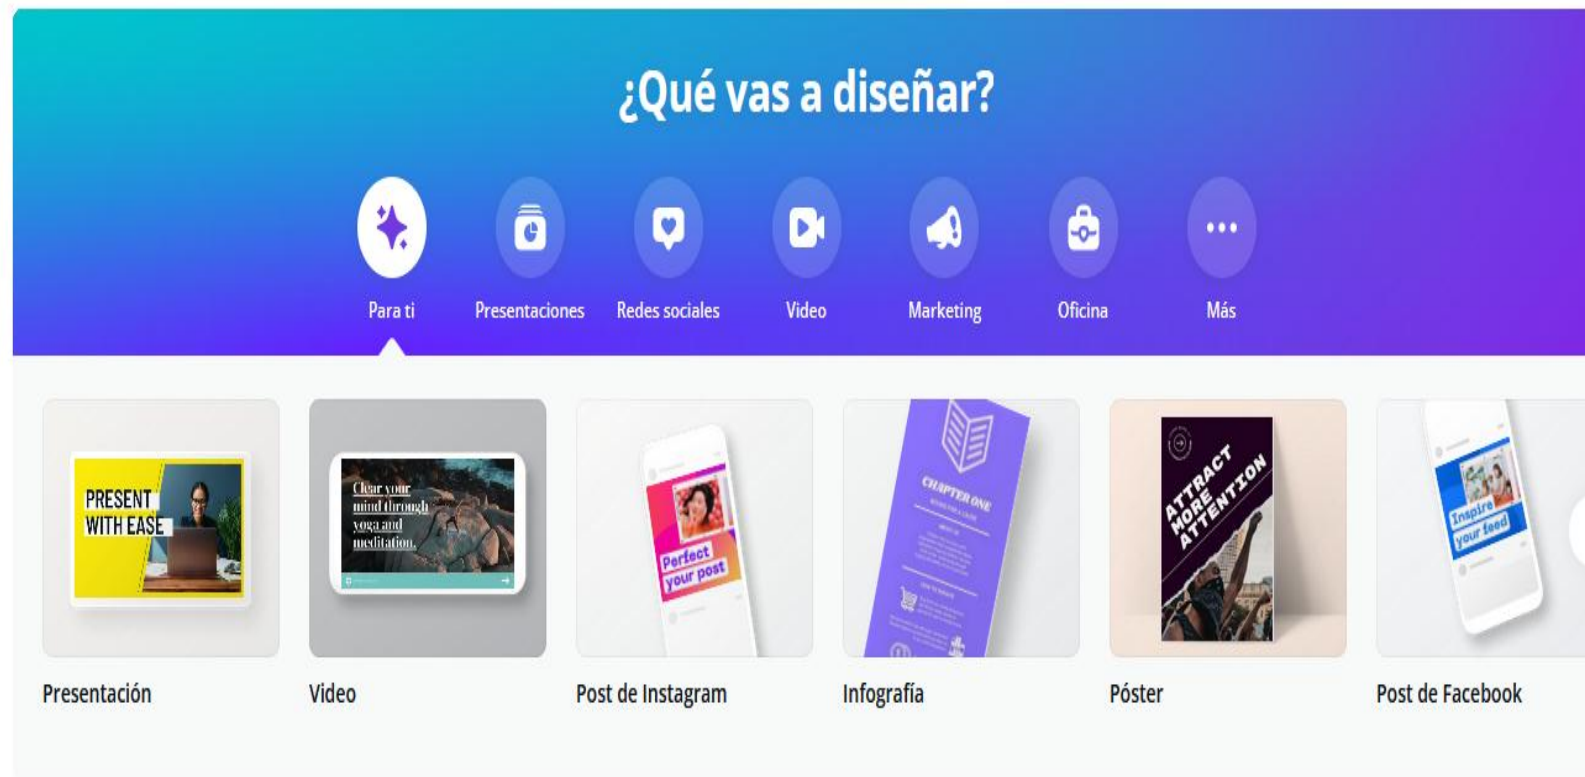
¿Qué vas a diseñar?

Para ti
Presentaciones
Redes sociales
Video
Marketing
Oficina
Más

PRESENT WITH EASE

Clear your mind through yoga and meditation.

Perfect your post

CHAPTER ONE

ATTRACT MORE ATTENTION

Inspire your feed

Presentación
Video
Post de Instagram
Infografía
Póster
Post de Facebook